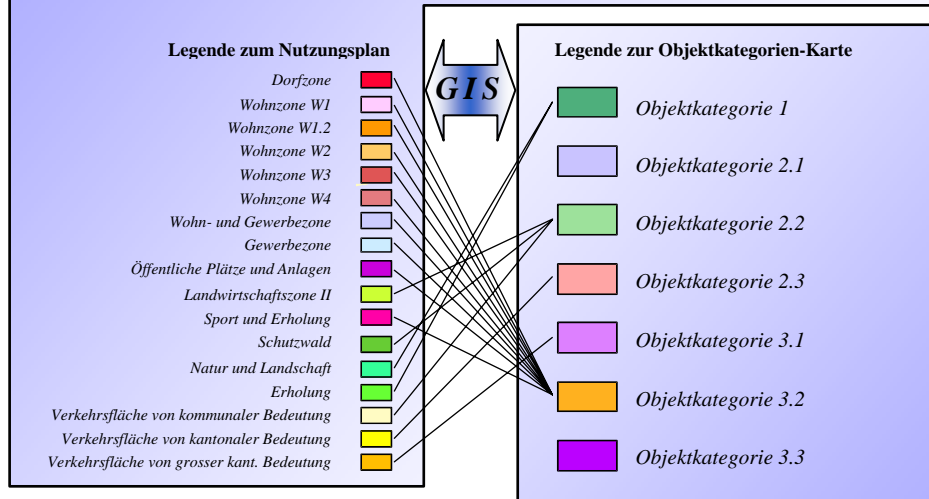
Legende zum Nutzungsplan

Dorfzone
Wohnzone W1
Wohnzone W1.2
Wohnzone W2
Wohnzone W3
Wohnzone W4
Wohn- und Gewerbezone
Gewerbezone
Öffentliche Plätze und Anlagen
Landwirtschaftszone II
Sport und Erholung
Schutzwald
Natur und Landschaft
Erholung
Verkehrsfläche von kommunaler Bedeutung
Verkehrsfläche von kantonaler Bedeutung
Verkehrsfläche von grosser kant. Bedeutung

GIS

Legende zur Objektkategorien-Karte

Objektkategorie 1
Objektkategorie 2.1
Objektkategorie 2.2
Objektkategorie 2.3
Objektkategorie 3.1
Objektkategorie 3.2
Objektkategorie 3.3